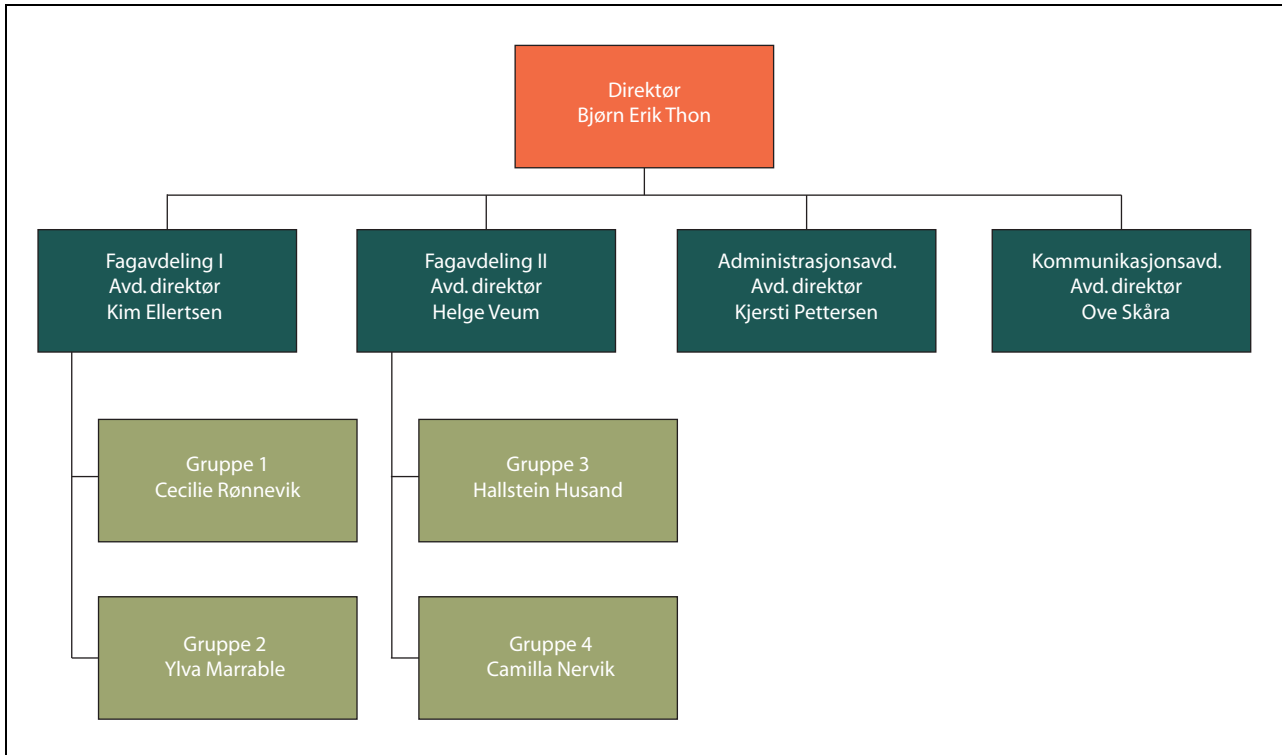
Direktør
Bjørn Erik Thon

Fagavdeling I
Avd. direktør
Kim Ellertsen

Fagavdeling II
Avd. direktør
Helge Veum

Administrasjonsavd.
Avd. direktør
Kjersti Pettersen

Kommunikasjonsavd.
Avd. direktør
Ove Skåra

Gruppe 1
Cecilie Rønnevik

Gruppe 2
Ylva Marrable

Gruppe 3
Hallstein Husand

Gruppe 4
Camilla Nervik